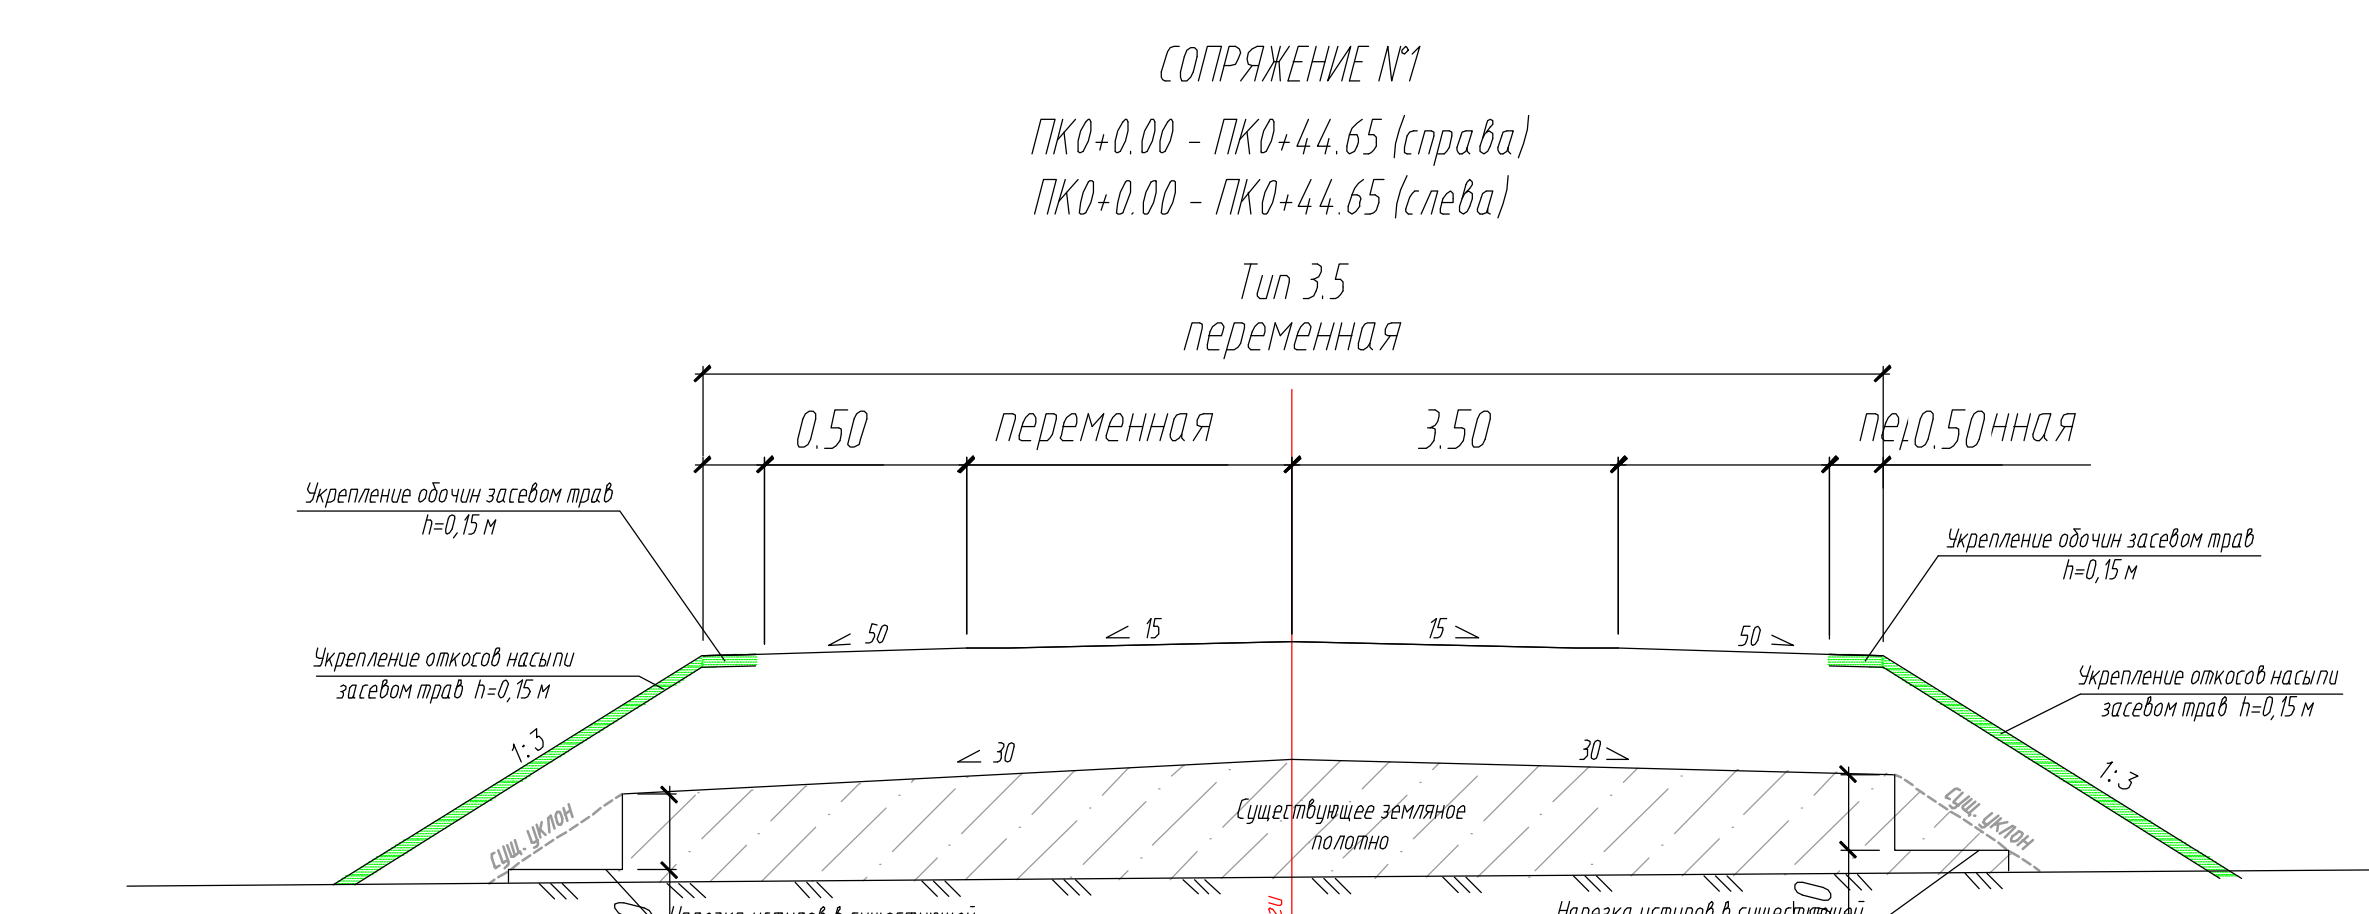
СОПРЯЖЕНИЕ №1

ПК0+0.00 - ПК0+44.65 (справа)
ПК0+0.00 - ПК0+44.65 (слева)

Тип 3.5
переменная

0.50 переменная 3.50 пе0.50нная

Укрепление обочин засевом трав h=0,15 м

Укрепление обочин засевом трав h=0,15 м

< 50 < 15 15 > 50 >

Укрепление откосов насыпи засевом трав h=0,15 м

Укрепление откосов насыпи засевом трав h=0,15 м

1:3

1:3

< 30 30 >

сущ. уклон

сущ. уклон

Существующее земляное полотно

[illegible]

Нарезка уступов в существующей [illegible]